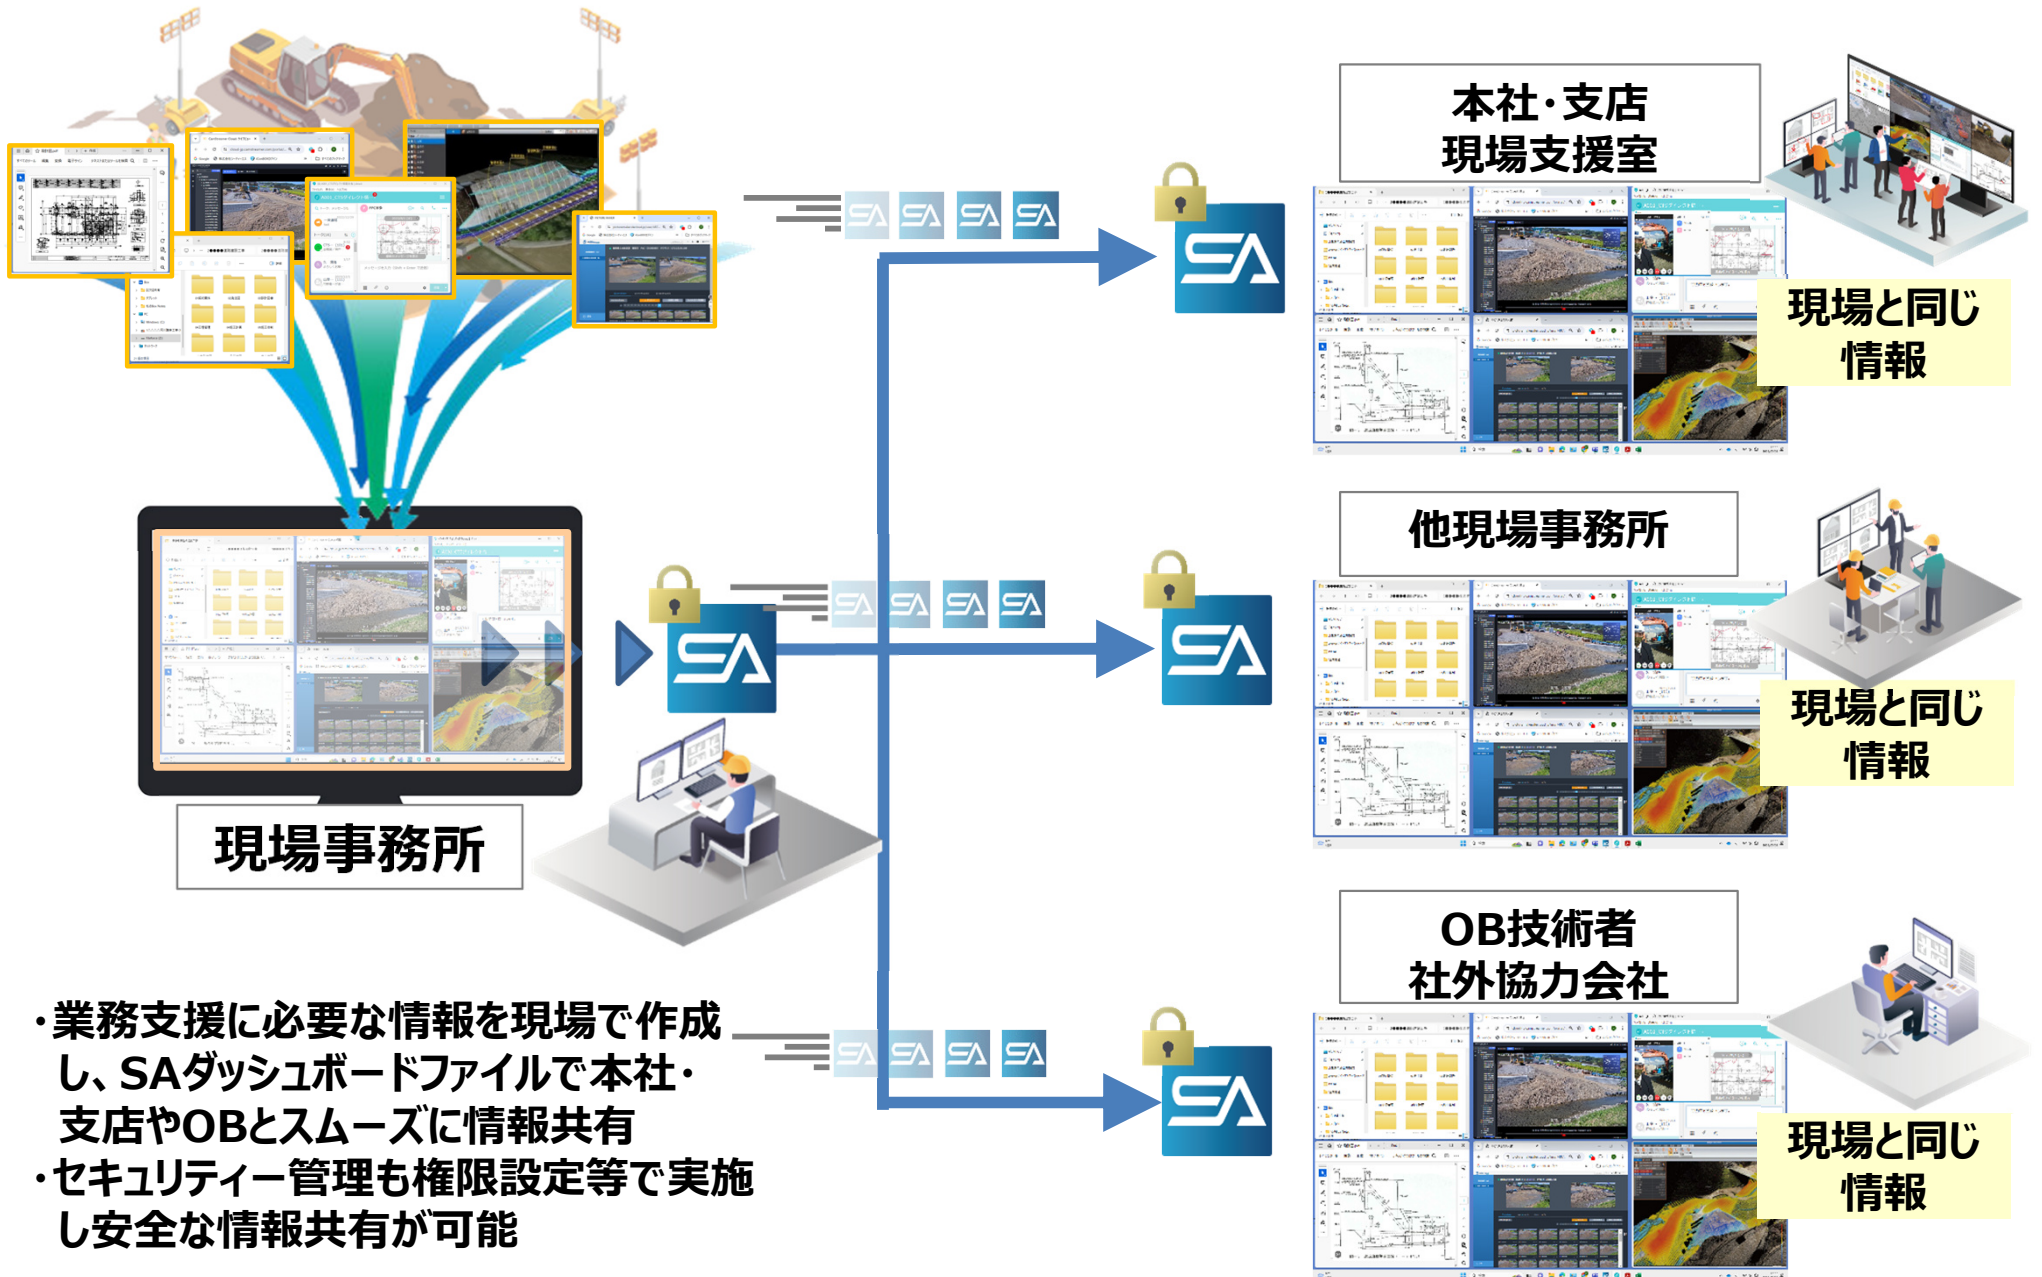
本社・支店
現場支援室

現場と同じ
情報

他現場事務所

現場と同じ
情報

OB技術者
社外協力会社

現場と同じ
情報

現場事務所

・業務支援に必要な情報を現場で作成し、SAダッシュボードファイルで本社・支店やOBとスムーズに情報共有
・セキュリティー管理も権限設定等で実施し安全な情報共有が可能